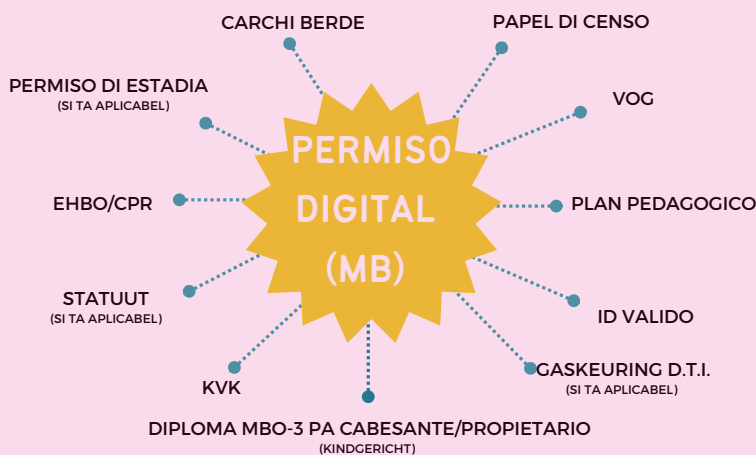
PERMISO DIGITAL (MB)

CARCHI BERDE

PAPEL DI CENSO

PERMISO DI ESTADIA
(SI TA APLICABEL)

VOG

EHBO/CPR

PLAN PEDAGOGICO

STATUUT
(SI TA APLICABEL)

ID VALIDO

KVK

GASKEURING D.T.I.
(SI TA APLICABEL)

DIPLOMA MBO-3 PA CABESANTE/PROPIETARIO
(KINDGERICHT)